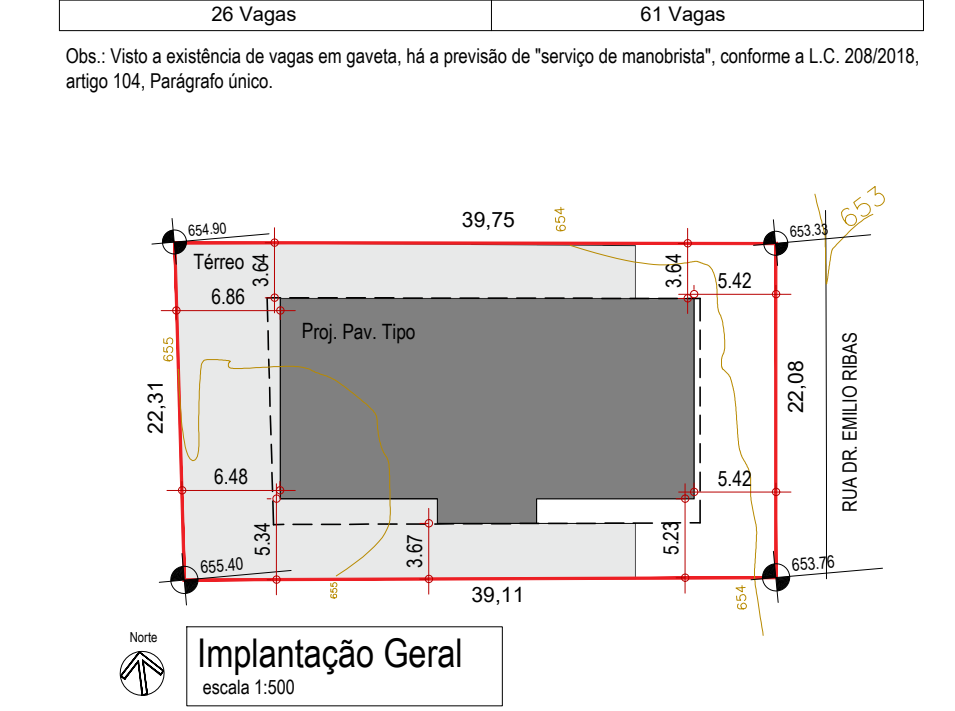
| 26 Vagas | 61 Vagas |
|---|---|

Obs.: Visto a existência de vagas em gaveta, há a previsão de "serviço de manobrista", conforme a L.C. 208/2018, artigo 104, Parágrafo único.

654.90
39,75
654
653.33
653
Térreo
3.64
3.64
5.42
6.86
Proj. Pav. Tipo
655
22,31
22,08
RUA DR. EMILIO RIBAS
6.48
5.42
5.34
3.67
5.23
655.40
653.76
655
39,11
654

Norte

Implantação Geral
escala 1:500